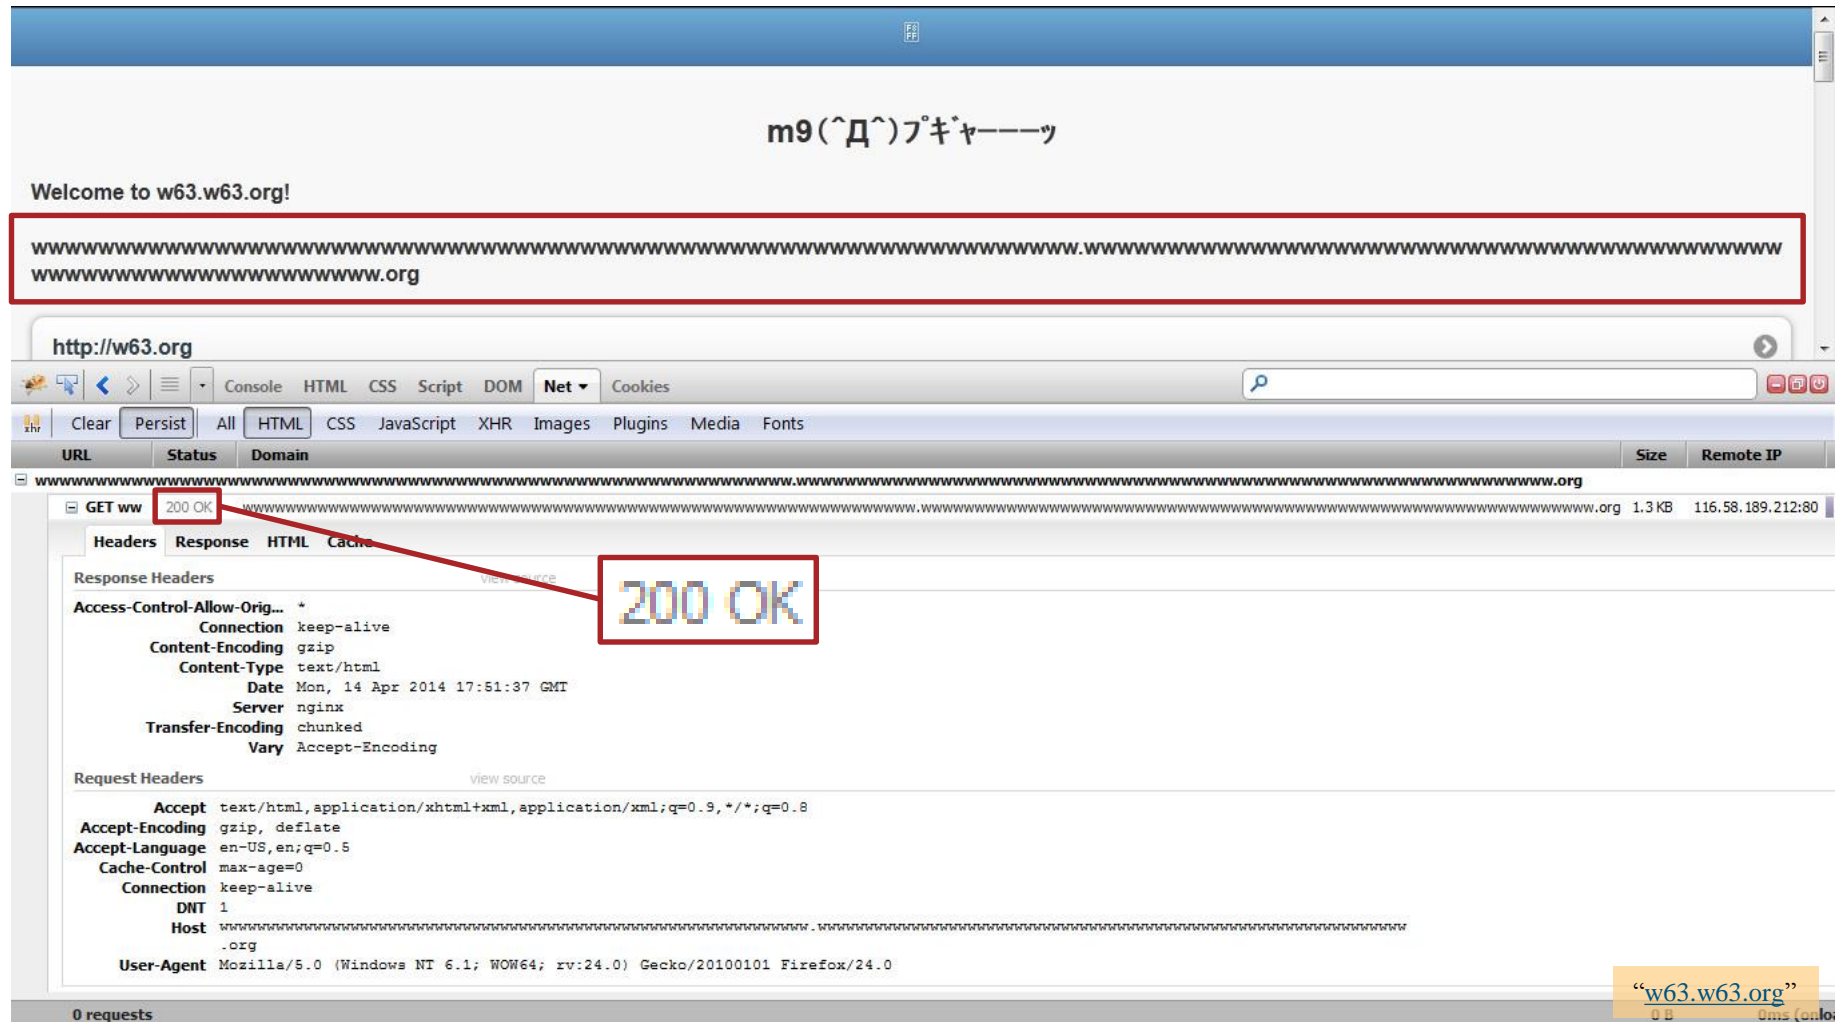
m9(^Д^)ﾌﾟｷﾞｬｰｰｰｯ

Welcome to w63.w63.org!

wwwwwwwwwwwwwwwwwwwwwwwwwwwwwwwwwwwwwwwwwwwwwwwwwwwwwwwwwwwwwww.wwwwwwwwwwwwwwwwwwwwwwwwwwwwwwwwwwwwwwwwwwwwwwwwwwwwwwwwwwwwwwwwwwwwwwwwww.org

http://w63.org

Console HTML CSS Script DOM Net Cookies

Clear Persist All HTML CSS JavaScript XHR Images Plugins Media Fonts

| URL | Status | Domain | Size | Remote IP |
|---|---|---|---|---|
| wwwwwwwwwwwwwwwwwwwwwwwwwwwwwwwwwwwwwwwwwwwwwwwwwwwwwwwwwwwwwww.wwwwwwwwwwwwwwwwwwwwwwwwwwwwwwwwwwwwwwwwwwwwwwwwwwwwwwwwwwwwwwww.org | | | | |
| GET ww | 200 OK | wwwwwwwwwwwwwwwwwwwwwwwwwwwwwwwwwwwwwwwwwwwwwwwwwwwwwwwwwwwwwww.wwwwwwwwwwwwwwwwwwwwwwwwwwwwwwwwwwwwwwwwwwwwwwwwwwwwwwwwwwwwwwww.org | 1.3 KB | 116.58.189.212:80 |

Headers Response HTML Cache

Response Headers view source

200 OK

Access-Control-Allow-Orig... *
Connection keep-alive
Content-Encoding gzip
Content-Type text/html
Date Mon, 14 Apr 2014 17:51:37 GMT
Server nginx
Transfer-Encoding chunked
Vary Accept-Encoding

Request Headers view source

Accept text/html,application/xhtml+xml,application/xml;q=0.9,*/*;q=0.8
Accept-Encoding gzip, deflate
Accept-Language en-US,en;q=0.5
Cache-Control max-age=0
Connection keep-alive
DNT 1
Host wwwwwwwwwwwwwwwwwwwwwwwwwwwwwwwwwwwwwwwwwwwwwwwwwwwwwwwwwwwwwww.wwwwwwwwwwwwwwwwwwwwwwwwwwwwwwwwwwwwwwwwwwwwwwwwwwwwwwwwwwwwwwww .org
User-Agent Mozilla/5.0 (Windows NT 6.1; WOW64; rv:24.0) Gecko/20100101 Firefox/24.0

0 requests

“w63.w63.org”